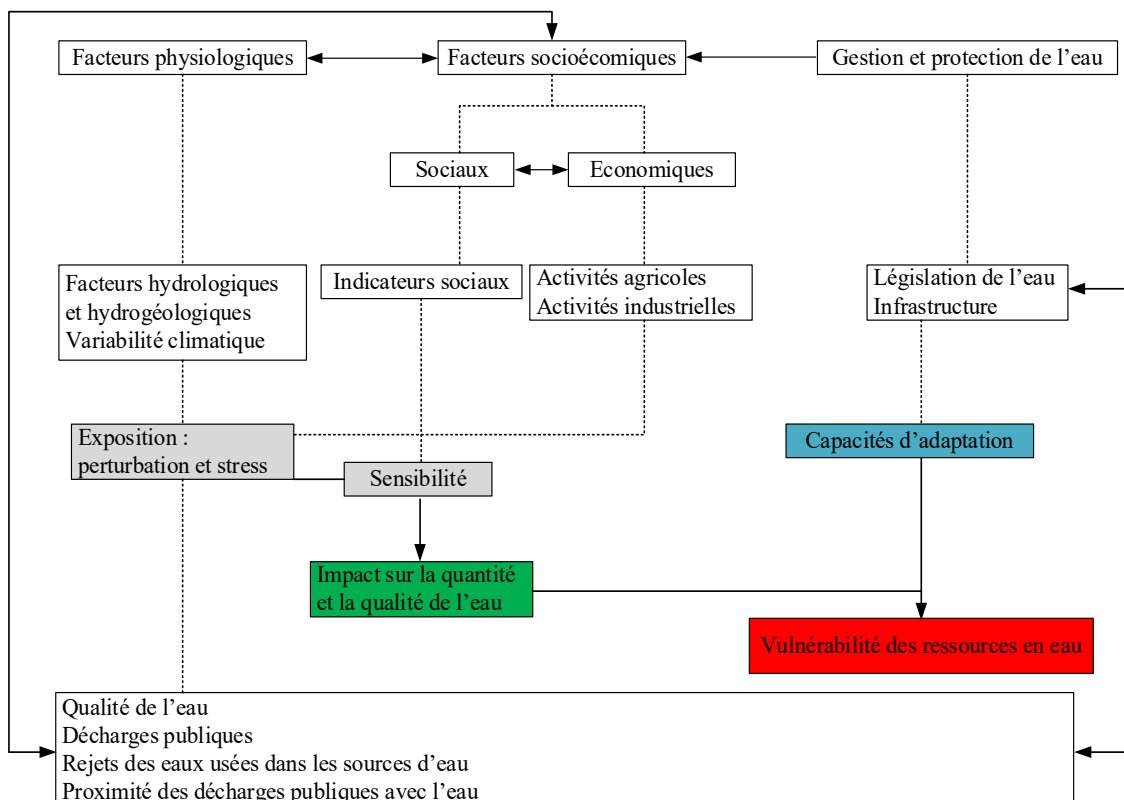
Facteurs physiologiques

Facteurs socioécomiques

Gestion et protection de l’eau

Sociaux

Economiques

Facteurs hydrologiques et hydrogéologiques
Variabilité climatique

Indicateurs sociaux

Activités agricoles
Activités industrielles

Législation de l’eau
Infrastructure

Exposition : perturbation et stress

Sensibilité

Capacités d’adaptation

Impact sur la quantité et la qualité de l’eau

Vulnérabilité des ressources en eau

Qualité de l’eau
Décharges publiques
Rejets des eaux usées dans les sources d’eau
Proximité des décharges publiques avec l’eau